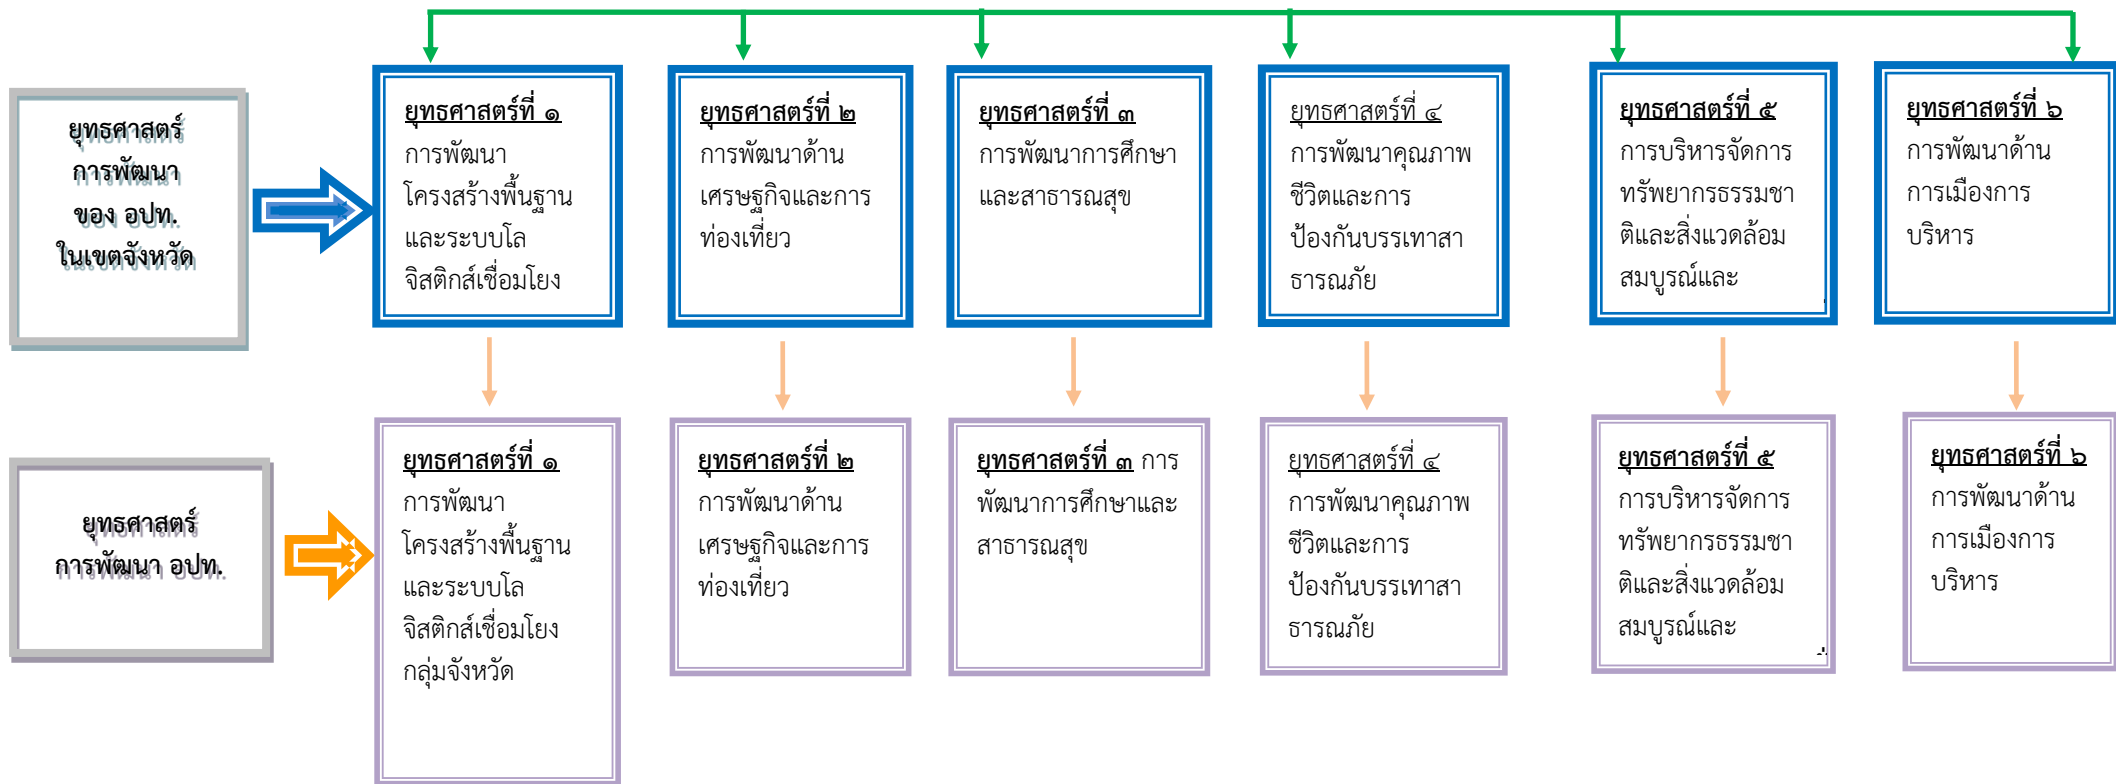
ยุทธศาสตร์การพัฒนาของ อปท. ในเขตจังหวัด

ยุทธศาสตร์ที่ ๑ การพัฒนาโครงสร้างพื้นฐานและระบบโลจิสติกส์เชื่อมโยง

ยุทธศาสตร์ที่ ๒ การพัฒนาด้านเศรษฐกิจและการท่องเที่ยว

ยุทธศาสตร์ที่ ๓ การพัฒนาการศึกษาและสาธารณสุข

ยุทธศาสตร์ที่ ๔ การพัฒนาคุณภาพชีวิตและการป้องกันบรรเทาสาธารณภัย

ยุทธศาสตร์ที่ ๕ การบริหารจัดการทรัพยากรธรรมชาติและสิ่งแวดล้อมสมบูรณ์และ

ยุทธศาสตร์ที่ ๖ การพัฒนาด้านการเมืองการบริหาร

ยุทธศาสตร์การพัฒนา อปท.

ยุทธศาสตร์ที่ ๑ การพัฒนาโครงสร้างพื้นฐานและระบบโลจิสติกส์เชื่อมโยงกลุ่มจังหวัด

ยุทธศาสตร์ที่ ๒ การพัฒนาด้านเศรษฐกิจและการท่องเที่ยว

ยุทธศาสตร์ที่ ๓ การพัฒนาการศึกษาและสาธารณสุข

ยุทธศาสตร์ที่ ๔ การพัฒนาคุณภาพชีวิตและการป้องกันบรรเทาสาธารณภัย

ยุทธศาสตร์ที่ ๕ การบริหารจัดการทรัพยากรธรรมชาติและสิ่งแวดล้อมสมบูรณ์และ

ยุทธศาสตร์ที่ ๖ การพัฒนาด้านการเมืองการบริหาร